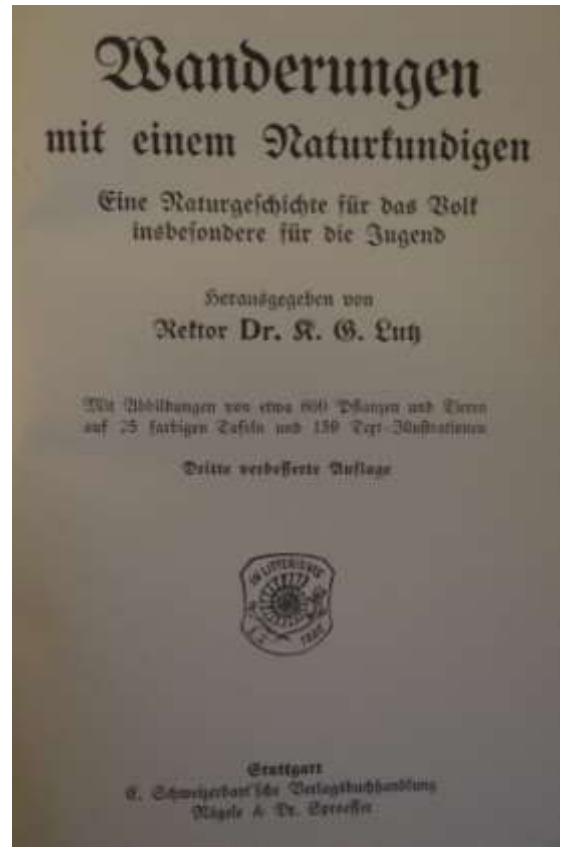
Wanderungen
mit einem Naturkundigen

Eine Naturgeschichte für das Volk insbesondere für die Jugend

Herausgegeben von
Rektor Dr. K. G. Lutz

Mit Abbildungen von etwa 800 Pflanzen und Tieren auf 25 farbigen Tafeln und 150 Text-Illustrationen

Dritte verbesserte Auflage

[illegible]

Stuttgart
E. Schweizerbart'sche Verlagsbuchhandlung
Nägele & Dr. Sproesser